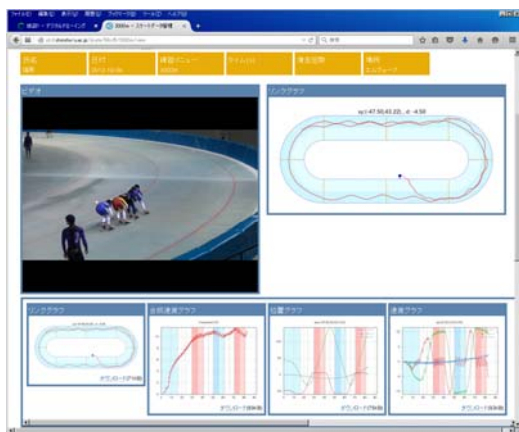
ファイル(F) 編集(E) 表示(V) 履歴(S) ブックマーク(B) ツール(T) ヘルプ(H)

ビデオ

リンクグラフ

リンクグラフ

速度グラフ

位置グラフ

速度グラフ

ダウンロード(PNG)

ダウンロード(PNG)

ダウンロード(PNG)

ダウンロード(PNG)